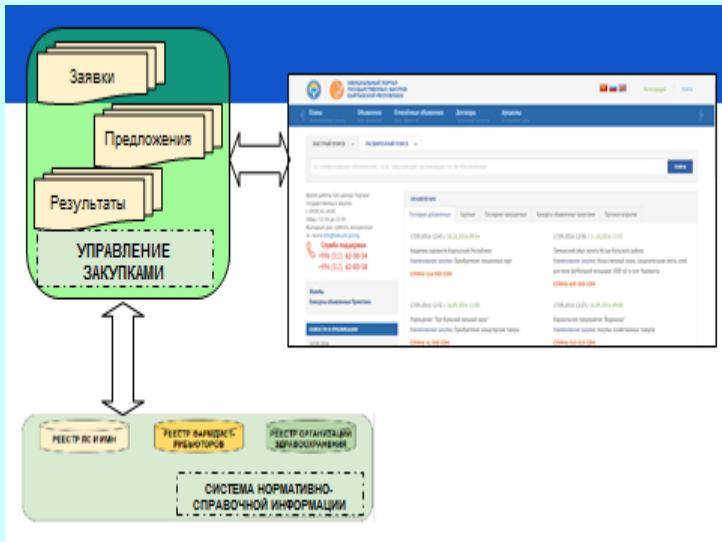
Заявки

Предложения

Результаты

УПРАВЛЕНИЕ ЗАКУПКАМИ

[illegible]

Поиск

Объявления

Отечественные объявления

Договоры

Архив

БЫСТРЫЙ ПОИСК

РАСШИРЕННЫЙ ПОИСК

Найти

Служба поддержки
+996 (312) 62-58-54
+996 (312) 62-03-58

ОБЪЯВЛЕНИЯ

Последние добавленные

Срочные

РЕЕСТР ЛС И ИМН

РЕЕСТР ФАРМДИСТРИБЬЮТОРОВ

РЕЕСТР ОРГАНИЗАЦИЙ ЗДРАВООХРАНЕНИЯ

СИСТЕМА НОРМАТИВНО-СПРАВОЧНОЙ ИНФОРМАЦИИ